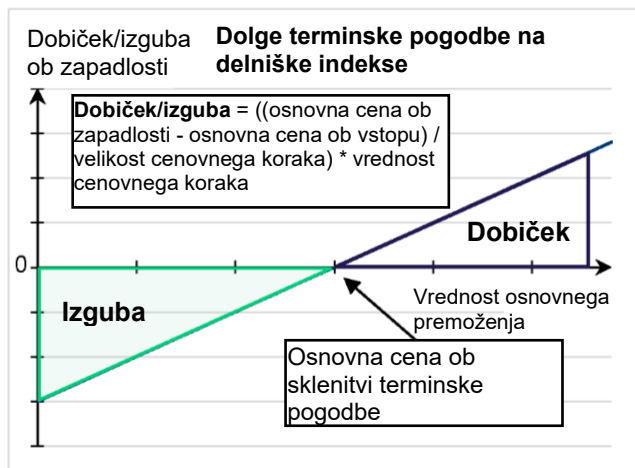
Dobiček/izguba ob zapadlosti

Dolge terminske pogodbe na delniške indekse

**Dobiček/izguba** = ((osnovna cena ob zapadlosti - osnovna cena ob vstopu) / velikost cenovnega koraka) * vrednost cenovnega koraka

Dobiček

0

Izguba

Vrednost osnovnega premoženja

Osnovna cena ob sklenitvi terminske pogodbe